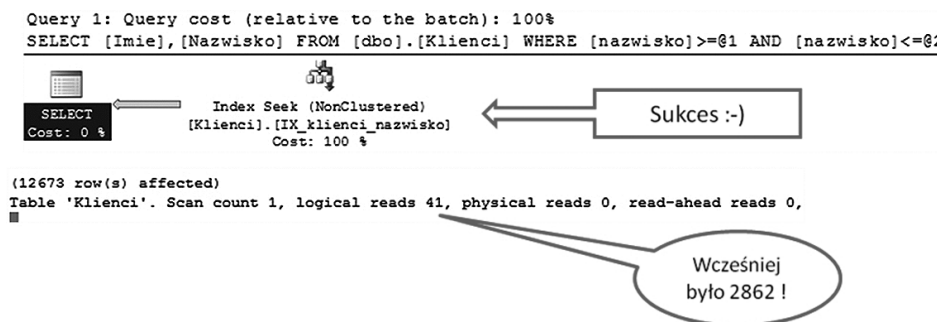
Query 1: Query cost (relative to the batch): 100%
SELECT [Imie],[Nazwisko] FROM [dbo].[Klienci] WHERE [nazwisko]>=@1 AND [nazwisko]<=@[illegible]

SELECT
Cost: 0 %

Index Seek (NonClustered)
[Klienci].[IX_klienci_nazwisko]
Cost: 100 %

Sukces :-)

(12673 row(s) affected)
Table 'Klienci'. Scan count 1, logical reads 41, physical reads 0, read-ahead reads 0,

Wcześniej było 2862 !